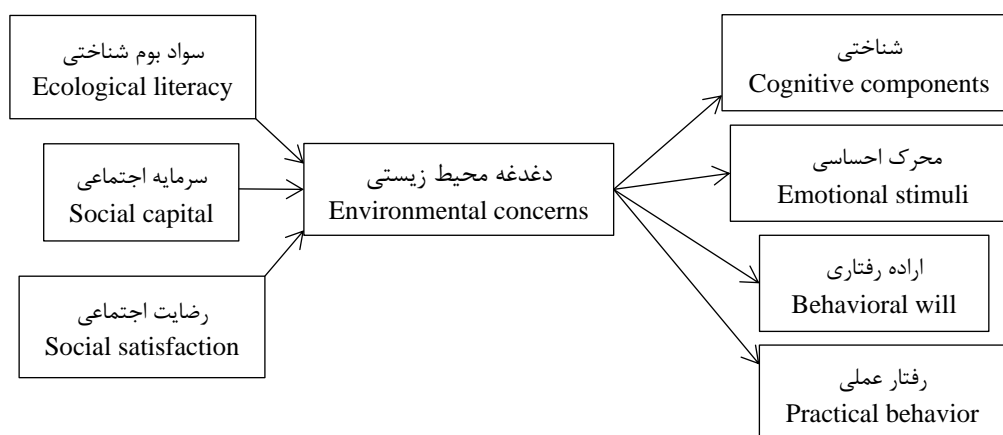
سواد بوم شناختی
Ecological literacy

سرمایه اجتماعی
Social capital

رضایت اجتماعی
Social satisfaction

دغدغه محیط زیستی
Environmental concerns

شناختی
Cognitive components

محرک احساسی
Emotional stimuli

اراده رفتاری
Behavioral will

رفتار عملی
Practical behavior